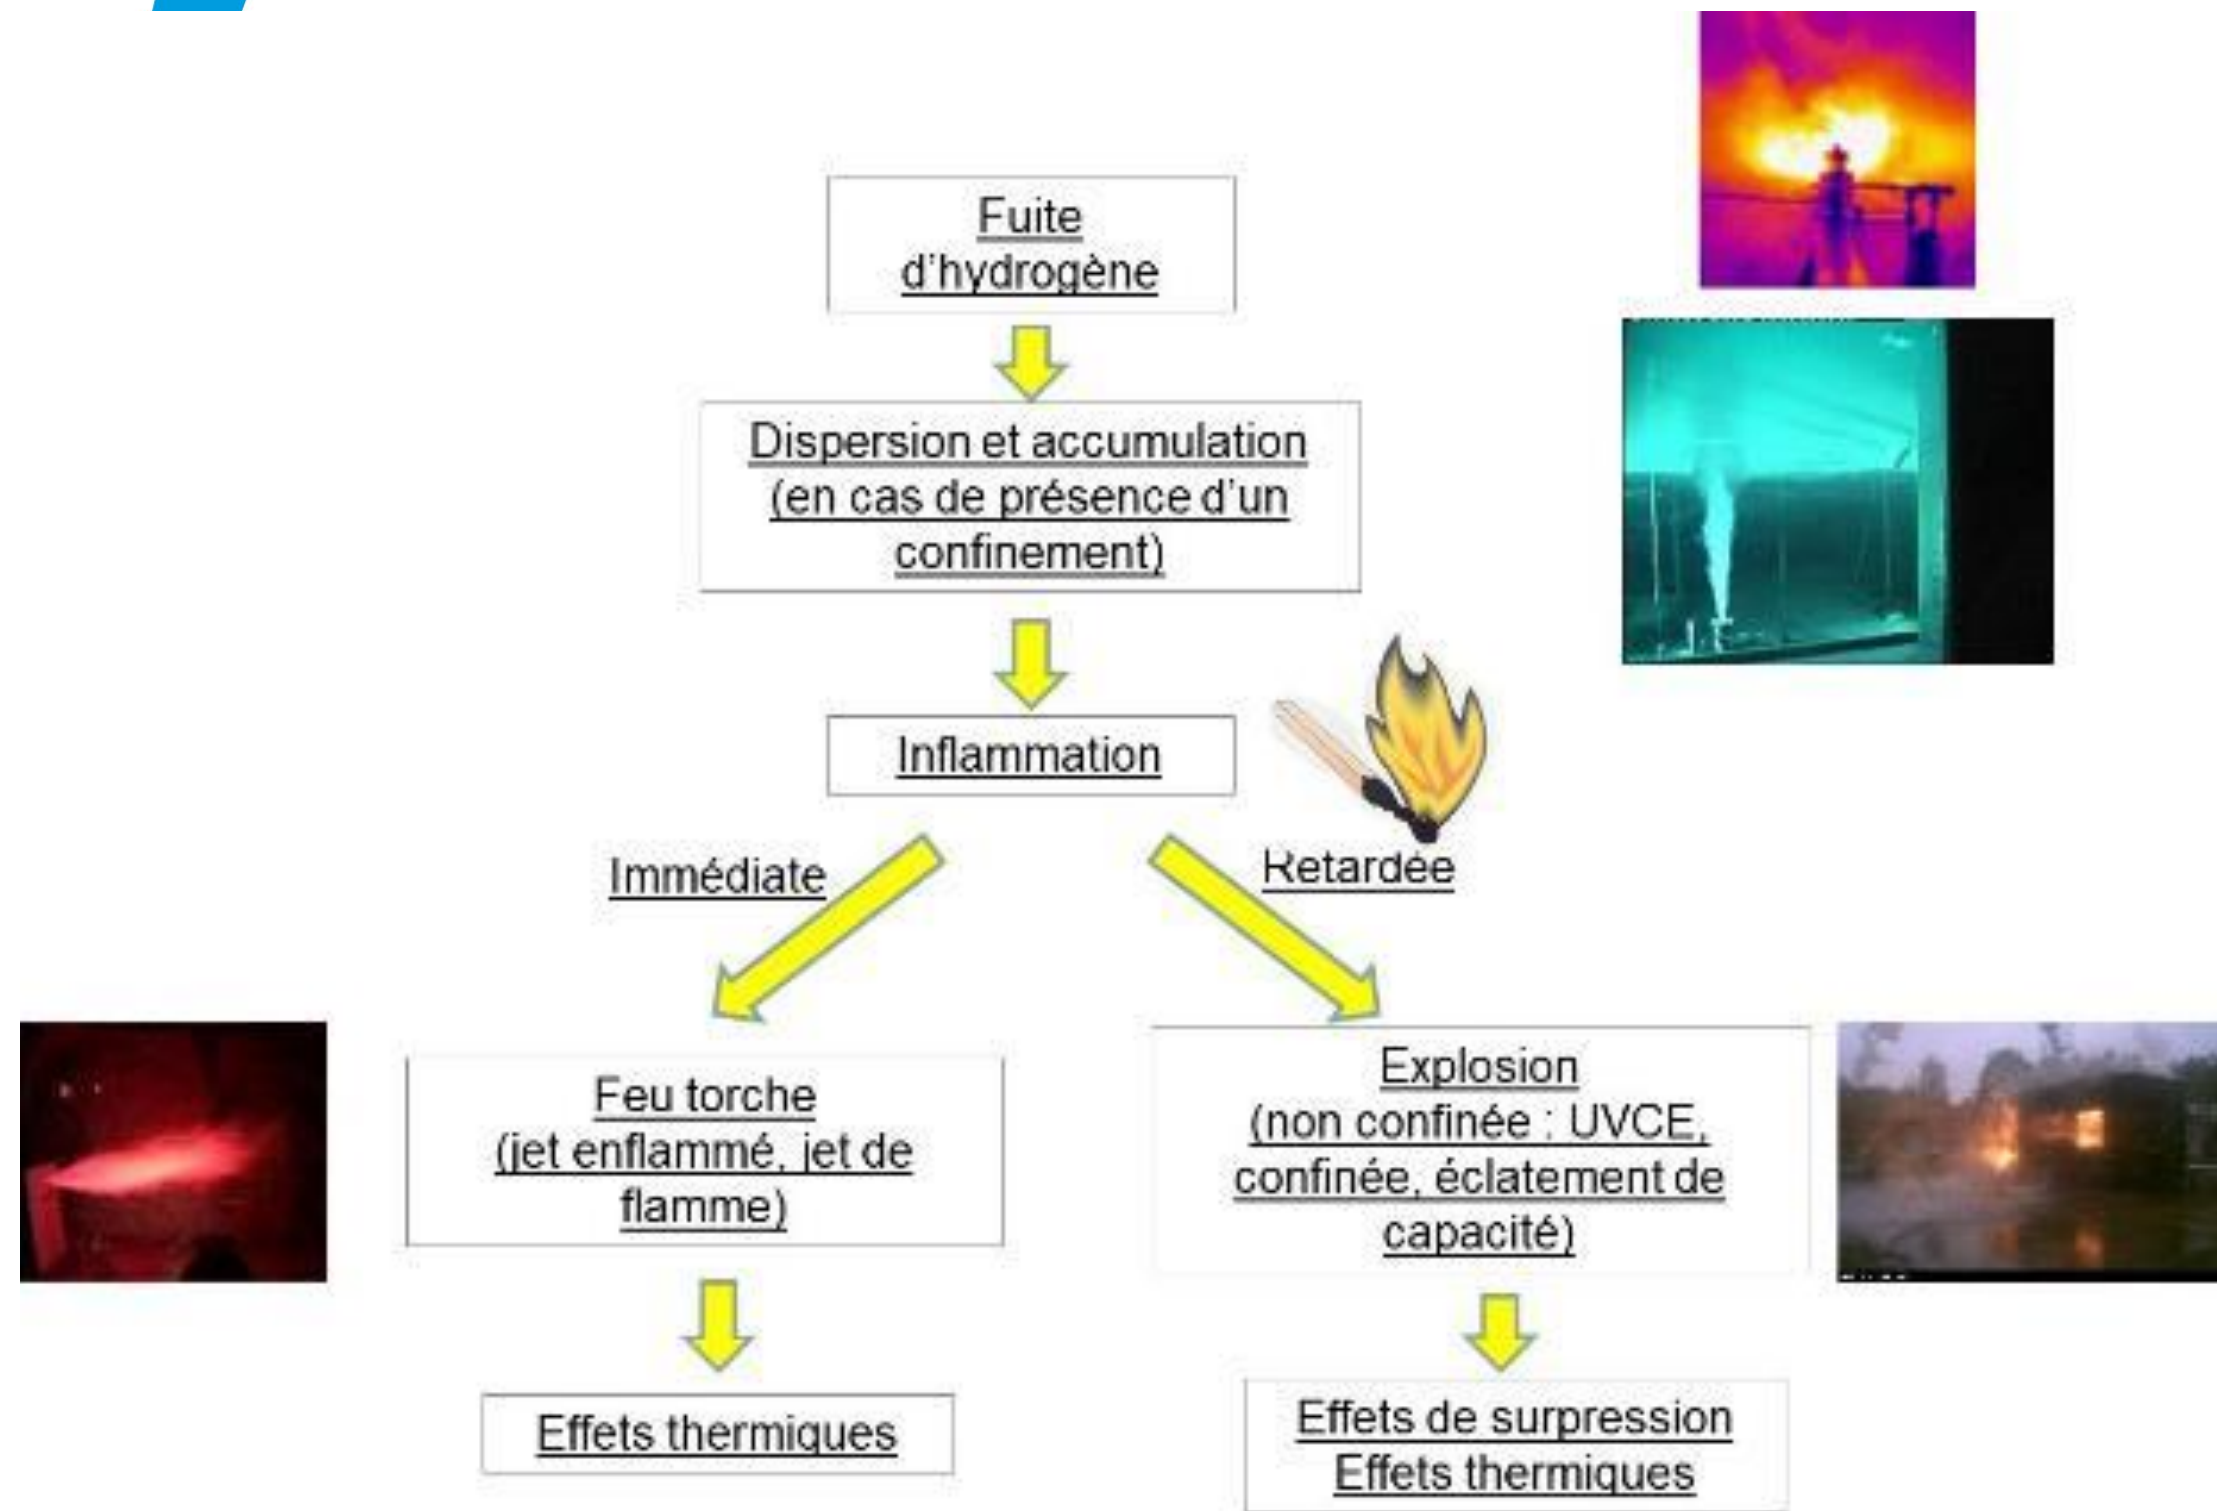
Fuite d'hydrogène

Dispersion et accumulation (en cas de présence d'un confinement)

Inflammation

Immédiate

Retardée

Feu torche (jet enflammé, jet de flamme)

Explosion (non confinée : UVCE, confinée, éclatement de capacité)

Effets thermiques

Effets de surpression
Effets thermiques